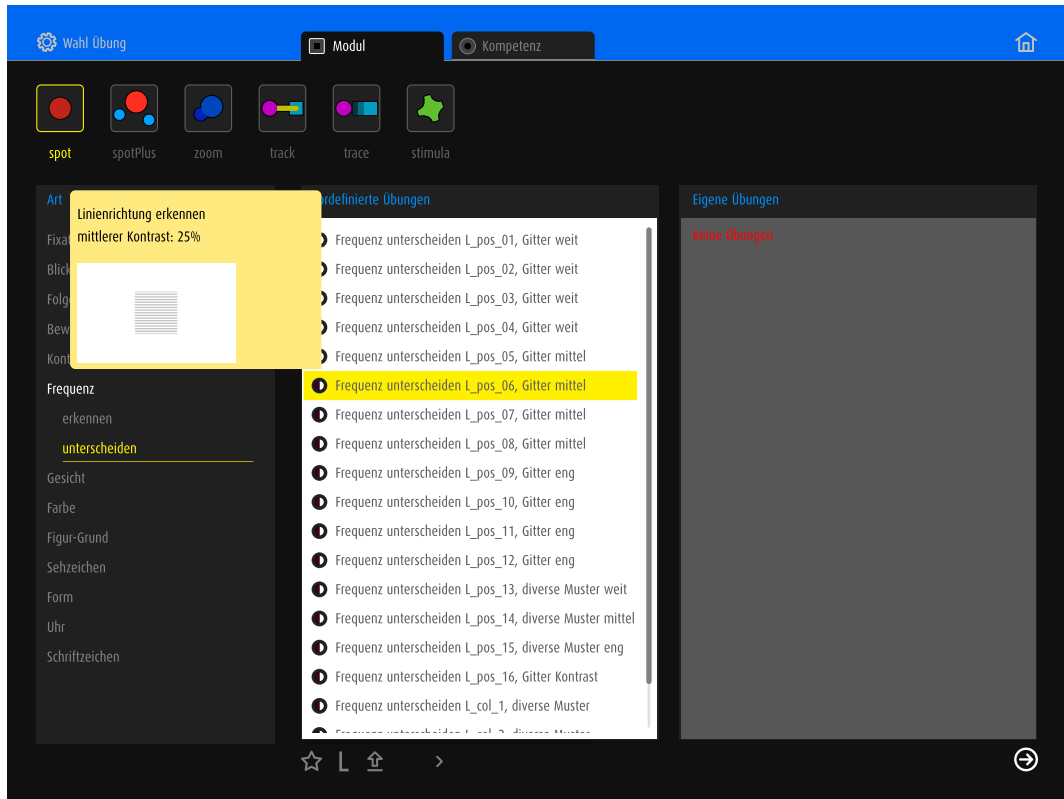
Wahl Übung

Modul

Kompetenz

spot

spotPlus

zoom

track

trace

stimula

Art

Linienrichtung erkennen
mittlerer Kontrast: 25%

Fixat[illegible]
Blick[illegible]
Folg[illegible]
Bew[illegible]
Kont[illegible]
Frequenz
erkennen
unterscheiden
Gesicht
Farbe
Figur-Grund
Sehzeichen
Form
Uhr
Schriftzeichen

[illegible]ordefinierte Übungen

Frequenz unterscheiden L_pos_01, Gitter weit
Frequenz unterscheiden L_pos_02, Gitter weit
Frequenz unterscheiden L_pos_03, Gitter weit
Frequenz unterscheiden L_pos_04, Gitter weit
Frequenz unterscheiden L_pos_05, Gitter mittel
Frequenz unterscheiden L_pos_06, Gitter mittel
Frequenz unterscheiden L_pos_07, Gitter mittel
Frequenz unterscheiden L_pos_08, Gitter mittel
Frequenz unterscheiden L_pos_09, Gitter eng
Frequenz unterscheiden L_pos_10, Gitter eng
Frequenz unterscheiden L_pos_11, Gitter eng
Frequenz unterscheiden L_pos_12, Gitter eng
Frequenz unterscheiden L_pos_13, diverse Muster weit
Frequenz unterscheiden L_pos_14, diverse Muster mittel
Frequenz unterscheiden L_pos_15, diverse Muster eng
Frequenz unterscheiden L_pos_16, Gitter Kontrast
Frequenz unterscheiden L_col_1, diverse Muster
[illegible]

Eigene Übungen

Keine Übungen

L